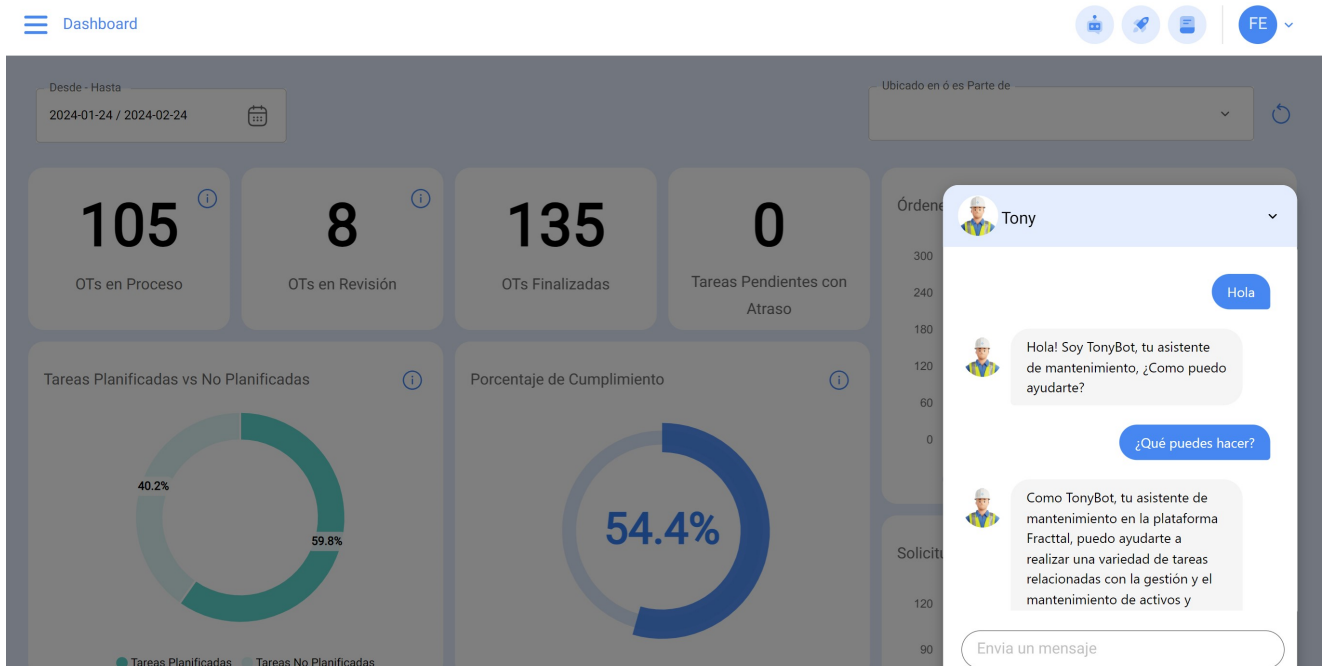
Dashboard

FE

Desde - Hasta
2024-01-24 / 2024-02-24

Ubicado en ó es Parte de

105
OTs en Proceso

8
OTs en Revisión

135
OTs Finalizadas

0
Tareas Pendientes con Atraso

Tareas Planificadas vs No Planificadas

40.2%
59.8%

Tareas Planificadas Tareas No Planificadas

Porcentaje de Cumplimiento

54.4%

Órdene

300
240
180
120
60
0

Solicitu

120
90

Tony

Hola

Hola! Soy TonyBot, tu asistente de mantenimiento, ¿Como puedo ayudarte?

¿Qué puedes hacer?

Como TonyBot, tu asistente de mantenimiento en la plataforma Fracttal, puedo ayudarte a realizar una variedad de tareas relacionadas con la gestión y el mantenimiento de activos y

Envia un mensaje